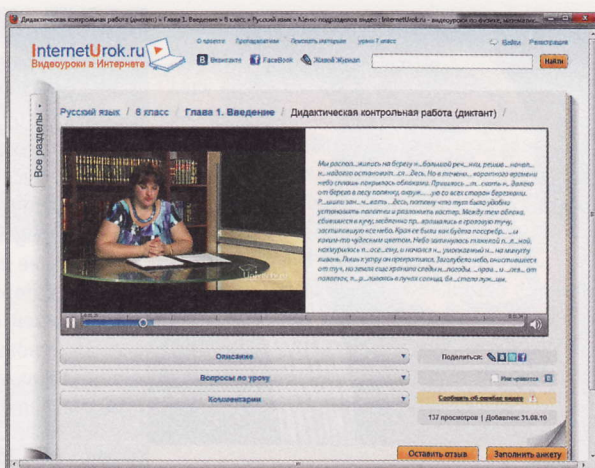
Дидактическая контрольная работа (диктант) » Глава 1. Введение » 8 класс » Русский язык » Каталог видео | InternetUrok.ru - видеоуроки по физике, математике...

InternetUrok.ru
Видеоуроки в Интернете

О проекте Преподавателям Помочь проекту уроки 1 класс

Войти Регистрация

ВКонтакте FaceBook Живой Журнал

Найти

Все разделы

Русский язык / 8 класс / Глава 1. Введение / Дидактическая контрольная работа (диктант) /

Мы распол...жились на берегу н...большой реч...нки, решив...начать...н...надолго останов...т...ся...Десь. Но в течени...коротного времени небо слишком покрылось облаками. Пришлось ...т...снять н... Далеко от берега в лесу поляну, окруж...у...ю со всех сторон березками. Р...шили зан...н...ночь...десь, поэтому что тучи были удобны устанавить палатки и разложить костер. Между тем облака сбивались в кучу, медленно пр...ходившие в грозовую тучу, застилающую все небо. Краски были как будто посереб...ы какими-то чудесным цветом. Небо затянулось тяжелой п...л...ной, нахмурилось н...осе...ству, и начался п...ливнем н... на минуту казалось. Лишь к утру он прекратился. Засиявшее небо, очистившееся от туч, но земли еще хранила следы н...погоды ...прош...и...сев...от повсеюду, п...р...ливаясь в лучах солнца, бл...стели луж...ши.

Описание
Поделиться:
Вопросы по уроку
Мне нравится
Комментарии
Сообщить об ошибке видео
137 просмотров | Добавлен: 31.08.10
Оставить отзыв
Заполнить анкету